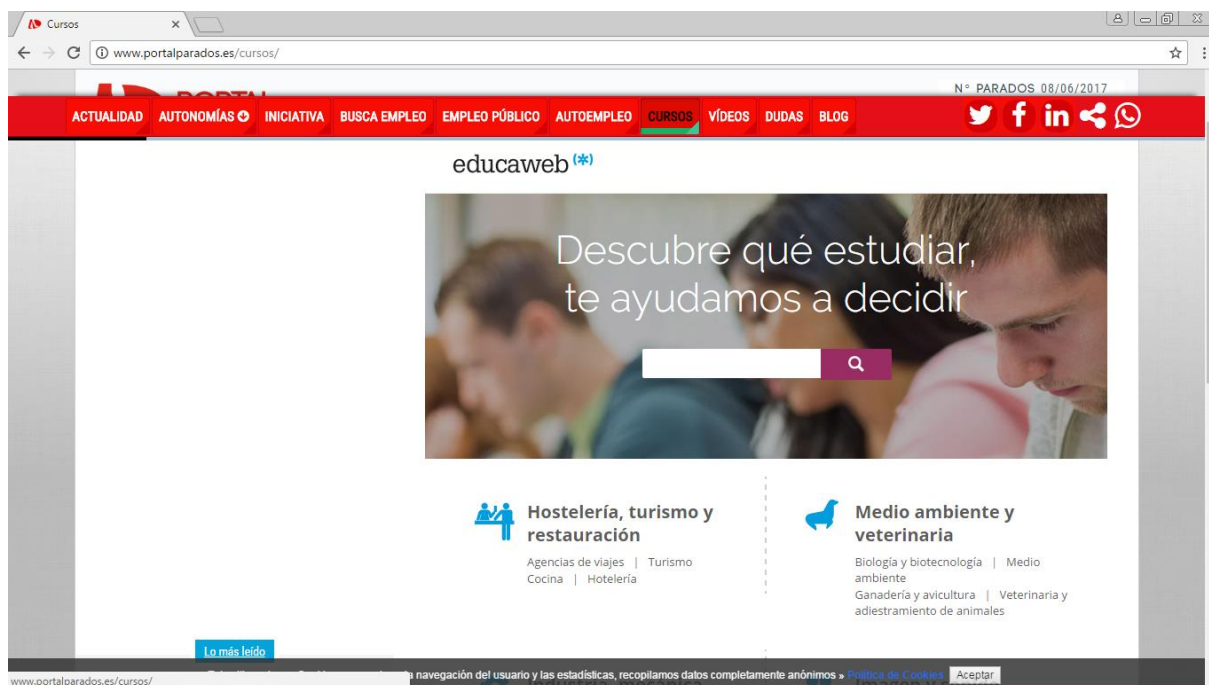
Cursos ×

www.portalparados.es/cursos/

N° PARADOS 08/06/2017

ACTUALIDAD AUTONOMÍAS INICIATIVA BUSCA EMPLEO EMPLEO PÚBLICO AUTOEMPLEO CURSOS VÍDEOS DUDAS BLOG

educaweb(*)

Descubre qué estudiar, te ayudamos a decidir

Hostelería, turismo y restauración

Agencias de viajes | Turismo
Cocina | Hotelería

Medio ambiente y veterinaria

Biología y biotecnología | Medio ambiente
Ganadería y avicultura | Veterinaria y adiestramiento de animales

Lo más leído

www.portalparados.es/cursos/

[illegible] navegación del usuario y las estadísticas, recopilamos datos completamente anónimos » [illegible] Aceptar